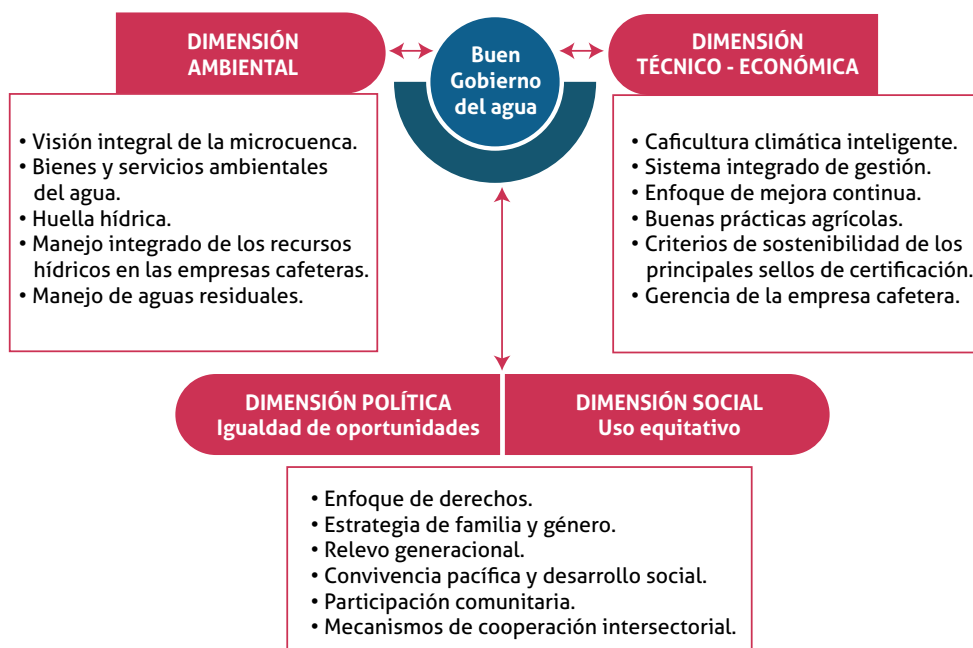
DIMENSIÓN AMBIENTAL

Buen Gobierno del agua

DIMENSIÓN TÉCNICO - ECONÓMICA

• Visión integral de la microcuenca.
• Bienes y servicios ambientales del agua.
• Huella hídrica.
• Manejo integrado de los recursos hídricos en las empresas cafeteras.
• Manejo de aguas residuales.

• Caficultura climática inteligente.
• Sistema integrado de gestión.
• Enfoque de mejora continua.
• Buenas prácticas agrícolas.
• Criterios de sostenibilidad de los principales sellos de certificación.
• Gerencia de la empresa cafetera.

DIMENSIÓN POLÍTICA
Igualdad de oportunidades

DIMENSIÓN SOCIAL
Uso equitativo

• Enfoque de derechos.
• Estrategia de familia y género.
• Relevo generacional.
• Convivencia pacífica y desarrollo social.
• Participación comunitaria.
• Mecanismos de cooperación intersectorial.